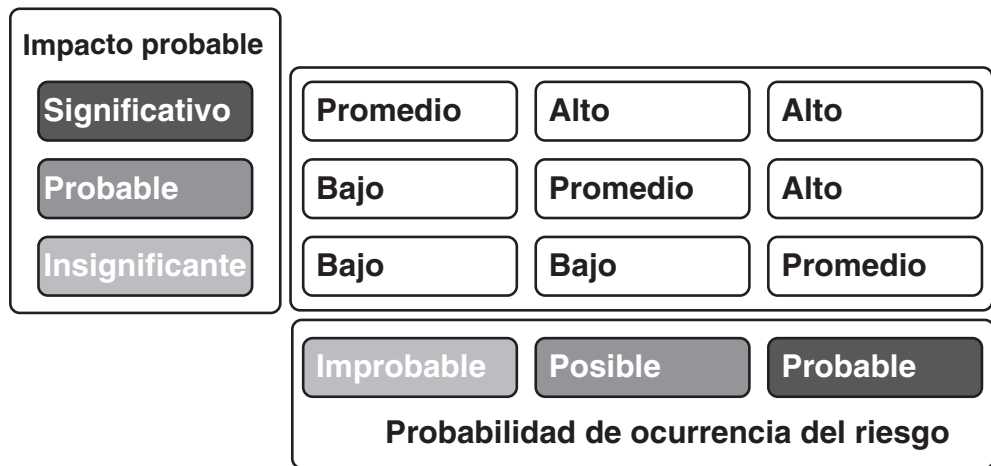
Impacto probable

Significativo
Probable
Insignificante

| Promedio | Alto | Alto |
|---|---|---|
| Bajo | Promedio | Alto |
| Bajo | Bajo | Promedio |

Improbable
Posible
Probable

Probabilidad de ocurrencia del riesgo